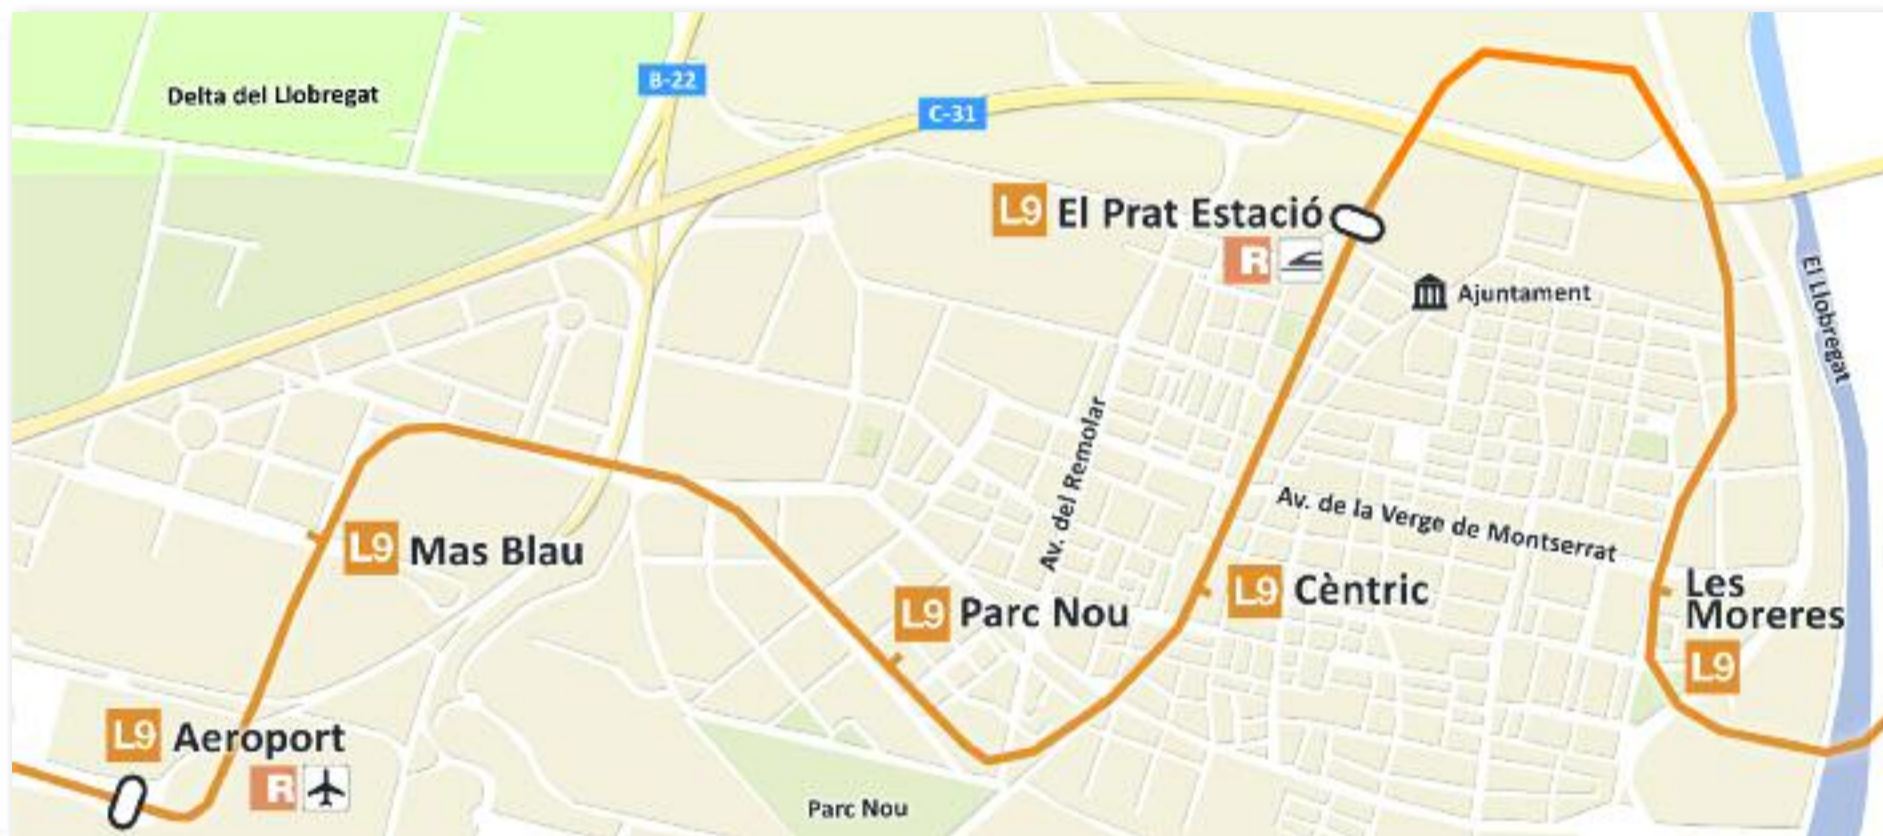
Delta del Llobregat

B-22

C-31

L9 El Prat Estació

R

Ajuntament

El Llobregat

Av. del Remolar

Av. de la Verge de Montserrat

L9 Mas Blau

L9 Parc Nou

L9 Cèntric

Les Moreres

L9

L9 Aeroport

R

Parc Nou